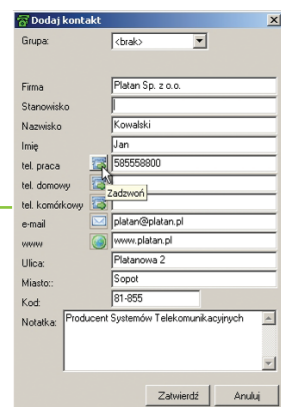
Dodaj kontakt

Grupa: <brak>

Firma: Platan Sp. z o.o.

Stanowisko:

Nazwisko: Kowalski

Imię: Jan

tel. praca: 585558800

tel. domowy: Zadzwoń

tel. komórkowy:

e-mail: platan@platan.pl

www: www.platan.pl

Ulica: Platanowa 2

Miasto:: Sopot

Kod: 81-855

Notatka: Producent Systemów Telekomunikacyjnych

Zatwierdź Anuluj